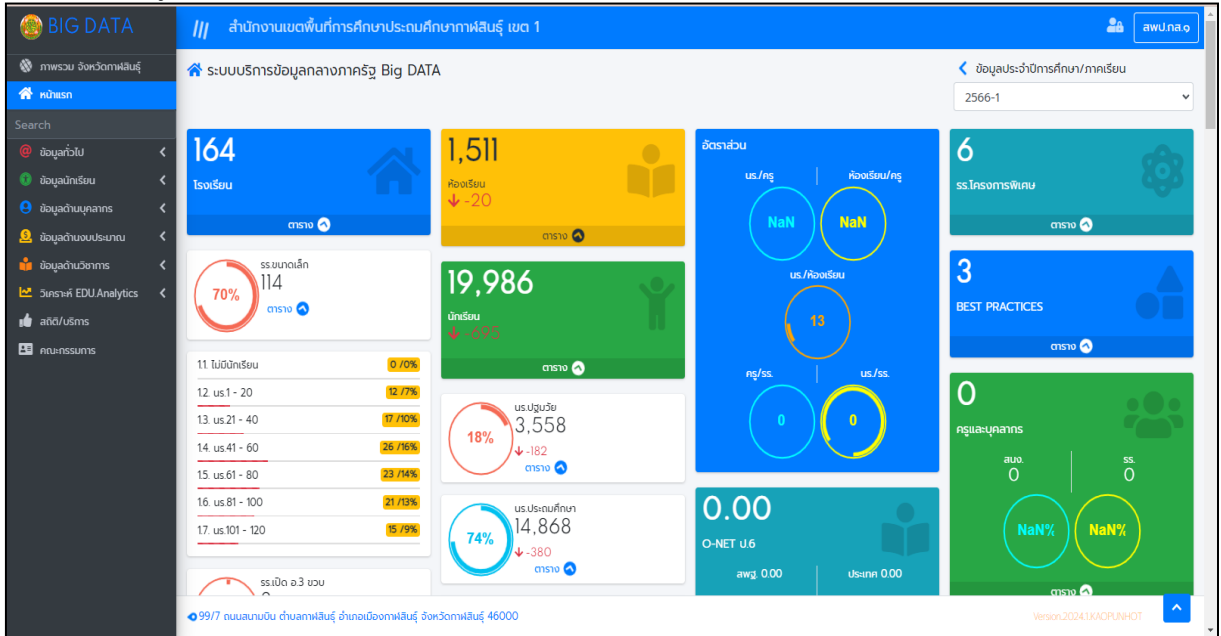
BIG DATA

สำนักงานเขตพื้นที่การศึกษาประถมศึกษากาฬสินธุ์ เขต 1

สพป.กส.๑

ภาพรวม จังหวัดกาฬสินธุ์
หน้าแรก
Search
ข้อมูลทั่วไป
ข้อมูลนักเรียน
ข้อมูลด้านบุคลากร
ข้อมูลด้านงบประมาณ
ข้อมูลด้านวิชาการ
วิเคราะห์ EDU.Analytics
สถิติ/บริการ
คณะกรรมการ

ระบบบริการข้อมูลกลางภาครัฐ Big DATA

ข้อมูลประจำปีการศึกษา/ภาคเรียน
2566-1

164
โรงเรียน
ตาราง

1,511
ห้องเรียน
-20
ตาราง

อัตราส่วน
นร./ครู
ห้องเรียน/ครู
NaN
NaN
นร./ห้องเรียน
13
ครู/รร.
นร./รร.
0
0

6
รร.โครงการพิเศษ
ตาราง

70%
รร.ขนาดเล็ก
114
ตาราง

19,986
นักเรียน
-695
ตาราง

3
BEST PRACTICES
ตาราง

| | |
|---|---|
| 11. ไม่มีนักเรียน | 0 /0% |
| 12. นร.1 - 20 | 12 /7% |
| 13. นร.21 - 40 | 17 /10% |
| 14. นร.41 - 60 | 26 /16% |
| 15. นร.61 - 80 | 23 /14% |
| 16. นร.81 - 100 | 21 /13% |
| 17. นร.101 - 120 | 15 /9% |

18%
นร.ปฐมวัย
3,558
-182
ตาราง

74%
นร.ประถมศึกษา
14,868
-380
ตาราง

0.00
O-NET ป.6
สพฐ. 0.00
ประเทศ 0.00

0
ครูและบุคลากร
สนง.
0
รร.
0
NaN%
NaN%
ตาราง

รร.เปิด อ.3 ขวบ

99/7 ถนนสนามบิน ตำบลกาฬสินธุ์ อำเภอเมืองกาฬสินธุ์ จังหวัดกาฬสินธุ์ 46000

Version.2024.1.KADPUNHOT